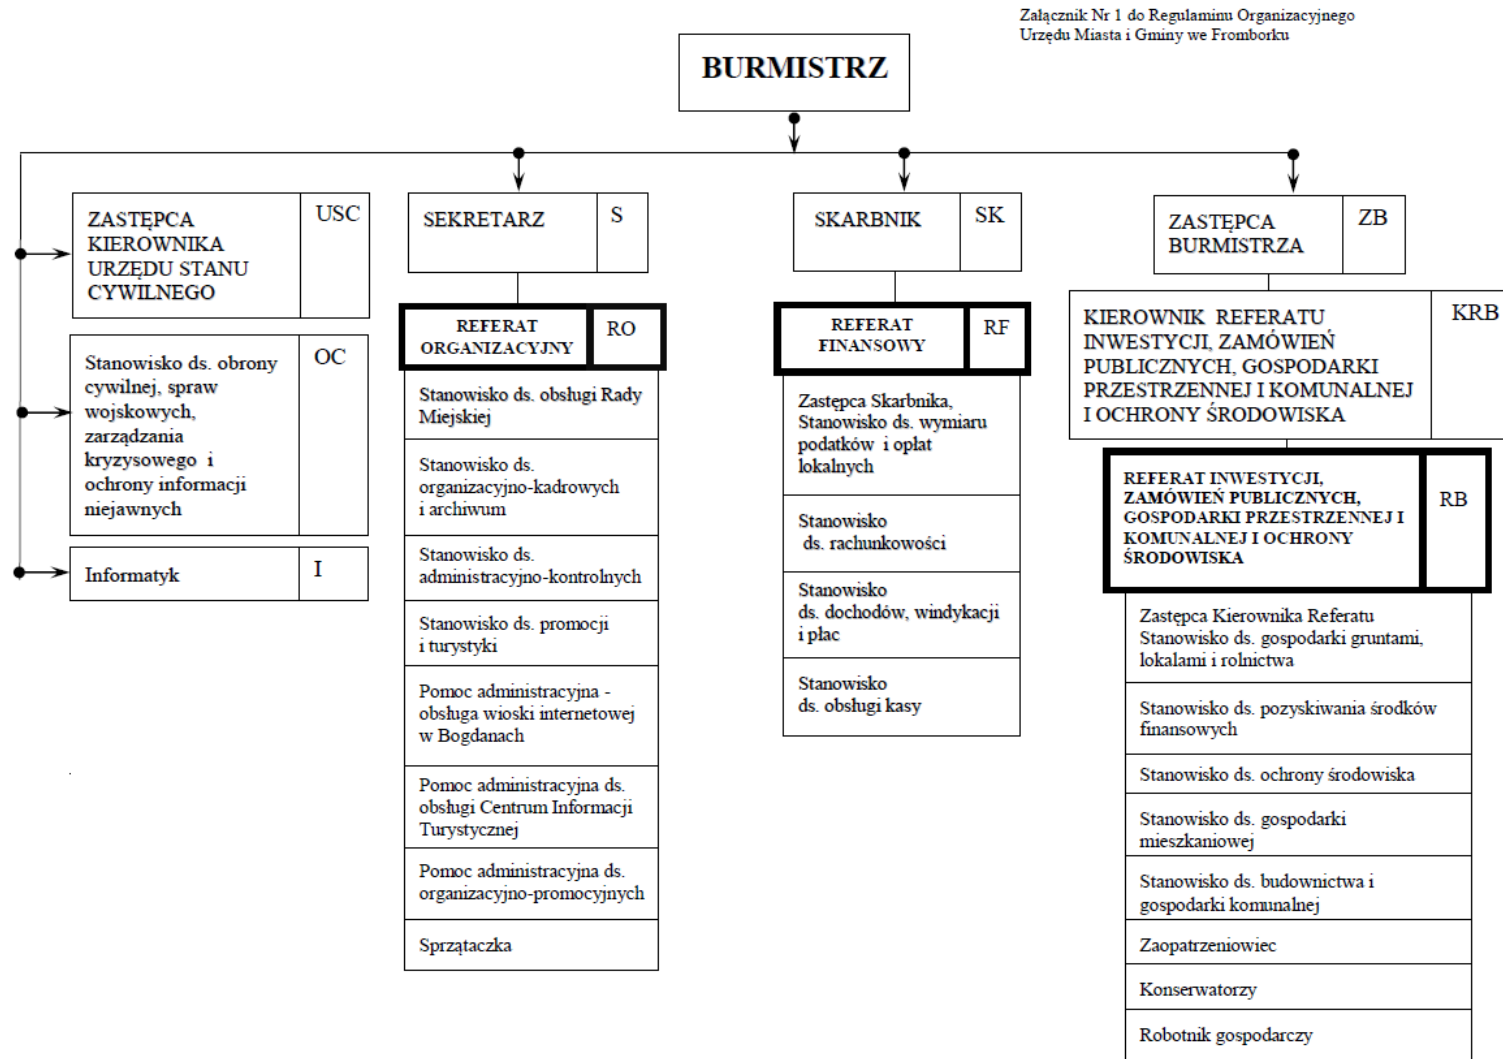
Załącznik Nr 1 do Regulaminu Organizacyjnego
Urzędu Miasta i Gminy we Fromborku

BURMISTRZ

ZASTĘPCA KIEROWNIKA URZĘDU STANU CYWILNEGO | USC

Stanowisko ds. obrony cywilnej, spraw wojskowych, zarządzania kryzysowego i ochrony informacji niejawnych | OC

Informatyk | I

SEKRETARZ | S

REFERAT ORGANIZACYJNY | RO

Stanowisko ds. obsługi Rady Miejskiej

Stanowisko ds. organizacyjno-kadrowych i archiwum

Stanowisko ds. administracyjno-kontrolnych

Stanowisko ds. promocji i turystyki

Pomoc administracyjna - obsługa wioski internetowej w Bogdanach

Pomoc administracyjna ds. obsługi Centrum Informacji Turystycznej

Pomoc administracyjna ds. organizacyjno-promocyjnych

Sprzątaczka

SKARBNIK | SK

REFERAT FINANSOWY | RF

Zastępca Skarbnika, Stanowisko ds. wymiaru podatków i opłat lokalnych

Stanowisko ds. rachunkowości

Stanowisko ds. dochodów, windykacji i płac

Stanowisko ds. obsługi kasy

ZASTĘPCA BURMISTRZA | ZB

KIEROWNIK REFERATU INWESTYCJI, ZAMÓWIEŃ PUBLICZNYCH, GOSPODARKI PRZESTRZENNEJ I KOMUNALNEJ I OCHRONY ŚRODOWISKA | KRB

REFERAT INWESTYCJI, ZAMÓWIEŃ PUBLICZNYCH, GOSPODARKI PRZESTRZENNEJ I KOMUNALNEJ I OCHRONY ŚRODOWISKA | RB

Zastępca Kierownika Referatu Stanowisko ds. gospodarki gruntami, lokalami i rolnictwa

Stanowisko ds. pozyskiwania środków finansowych

Stanowisko ds. ochrony środowiska

Stanowisko ds. gospodarki mieszkaniowej

Stanowisko ds. budownictwa i gospodarki komunalnej

Zaopatrzeniowiec

Konserwatorzy

Robotnik gospodarczy